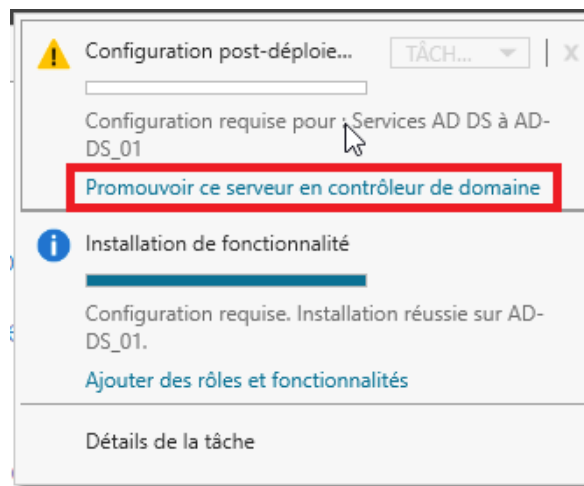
Configuration post-déploie...

TÂCH...

Configuration requise pour : Services AD DS à AD-DS_01

Promouvoir ce serveur en contrôleur de domaine

Installation de fonctionnalité

Configuration requise. Installation réussie sur AD-DS_01.

Ajouter des rôles et fonctionnalités

Détails de la tâche